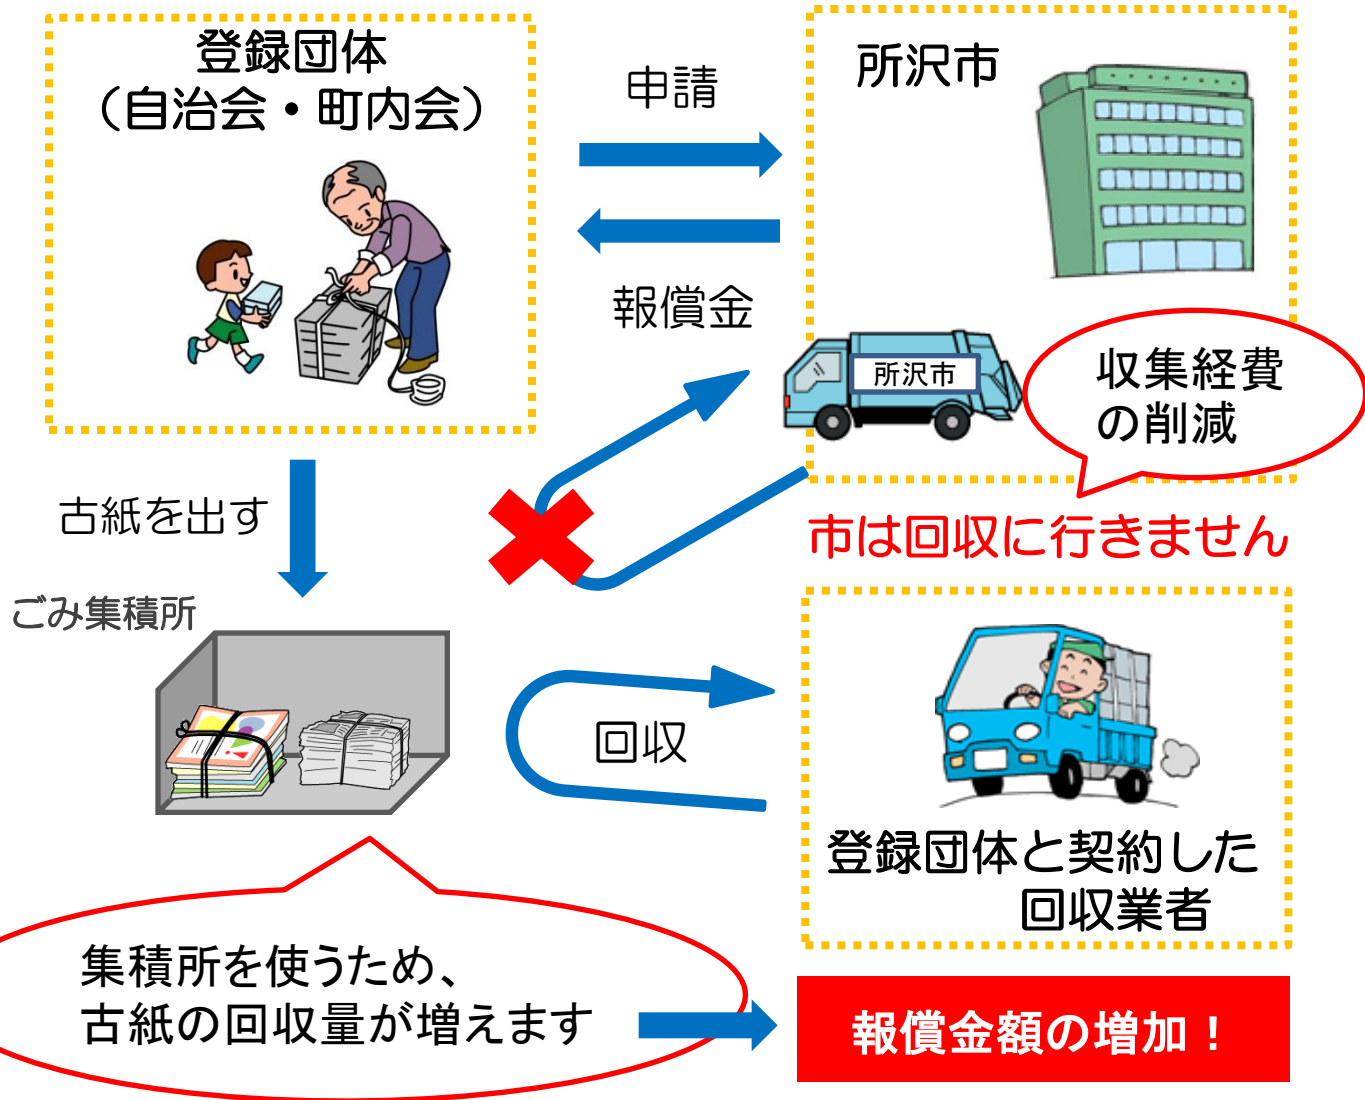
登録団体
（自治会・町内会）

申請

報償金

所沢市

所沢市

収集経費
の削減

古紙を出す

市は回収に行きません

ごみ集積所

回収

登録団体と契約した
回収業者

集積所を使うため、
古紙の回収量が増えます

報償金額の増加！